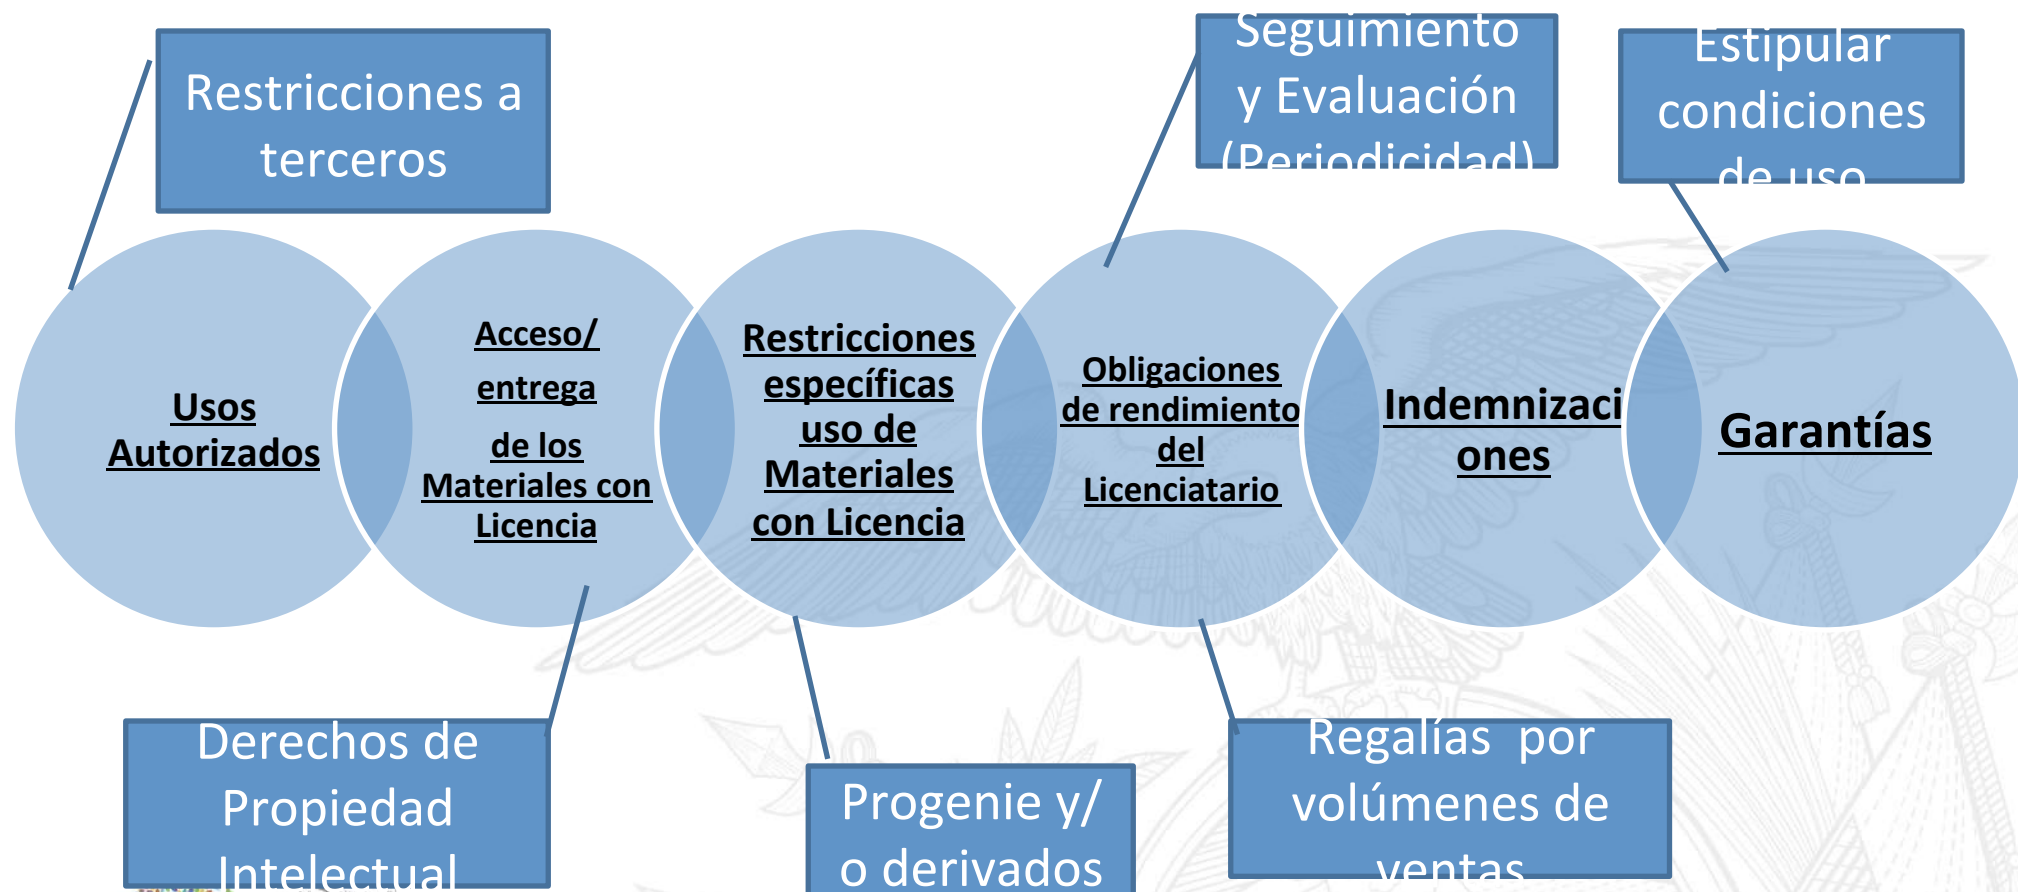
Restricciones a terceros

Seguimiento y Evaluación (Periodicidad)

Estipular condiciones de uso

Usos Autorizados

Acceso/ entrega de los Materiales con Licencia

Restricciones específicas uso de Materiales con Licencia

Obligaciones de rendimiento del Licenciatario

Indemnizaciones

Garantías

Derechos de Propiedad Intelectual

Progenie y/ o derivados

Regalías por volúmenes de ventas